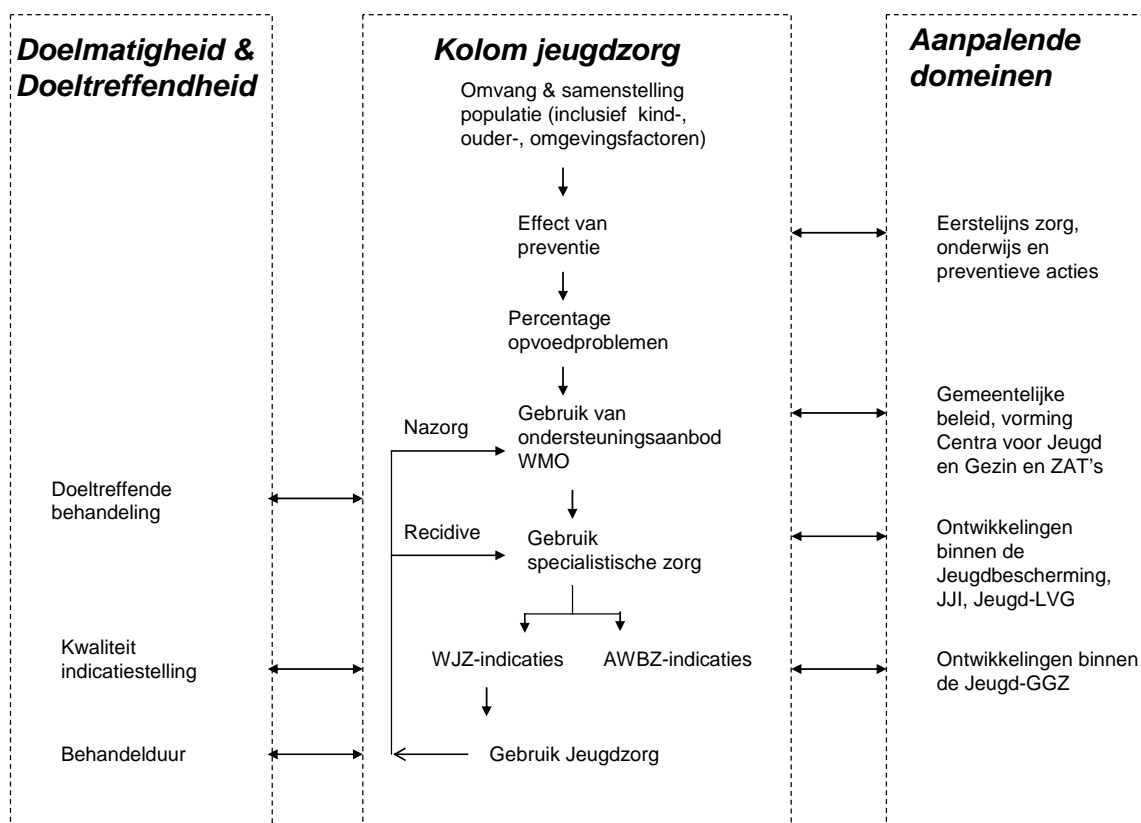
Doelmatigheid & Doeltreffendheid

Doeltreffende behandeling

Kwaliteit indicatiestelling

Behandelduur

Kolom jeugdzorg

Omvang & samenstelling populatie (inclusief kind-, ouder-, omgevingsfactoren)

Effect van preventie

Percentage opvoedproblemen

Nazorg

Gebruik van ondersteuningsaanbod WMO

Recidive

Gebruik specialistische zorg

WJZ-indicaties

AWBZ-indicaties

Gebruik Jeugdzorg

Aanpalende domeinen

Eerstelijns zorg, onderwijs en preventieve acties

Gemeentelijke beleid, vorming Centra voor Jeugd en Gezin en ZAT's

Ontwikkelingen binnen de Jeugdbescherming, JJI, Jeugd-LVG

Ontwikkelingen binnen de Jeugd-GGZ